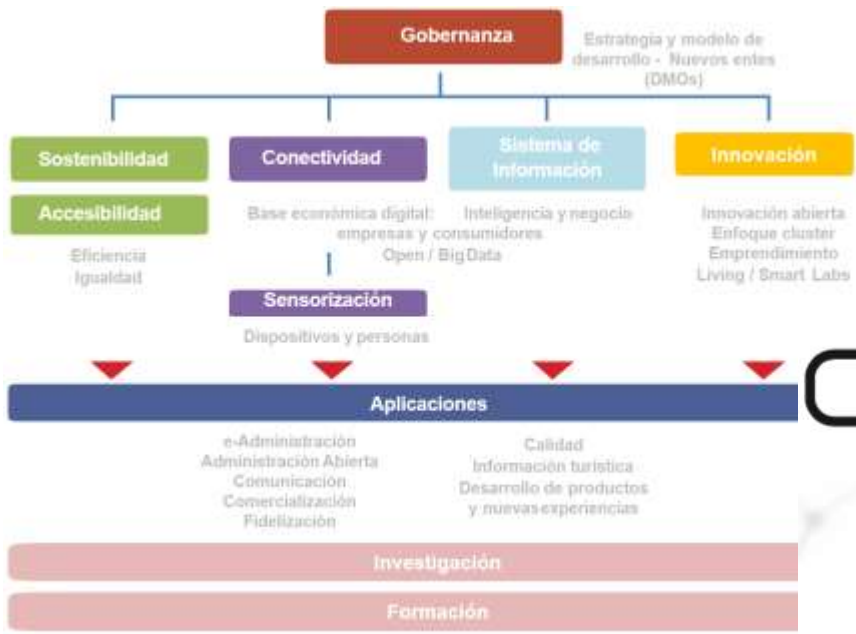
Gobernanza

Estrategia y modelo de desarrollo - Nuevos entes (DMOs)

Sostenibilidad

Accesibilidad

Eficiencia
Igualdad

Conectividad

Base económica digital: empresas y consumidores
Open / Big Data

Sensorización

Dispositivos y personas

Sistema de Información

Inteligencia y negocio

Innovación

Innovación abierta
Enfoque cluster
Emprendimiento
Living / Smart Labs

Aplicaciones

e-Administración
Administración Abierta
Comunicación
Comercialización
Fidelización

Calidad
Información turística
Desarrollo de productos y nuevas experiencias

Investigación

Formación